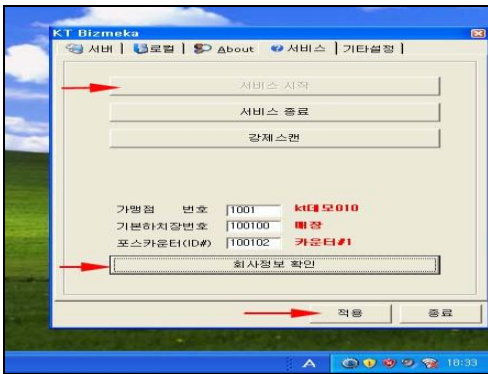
KT Bizmeka

서버 | 로컬 | About | 서비스 | 기타설정

서비스 시작

서비스 종료

강제스캔

가맹점 번호 1001 kt데모010

기본하치장번호 100100 매장

포스카운터(ID#) 100102 카운터#1

회사정보 확인

적용

종료

18:33